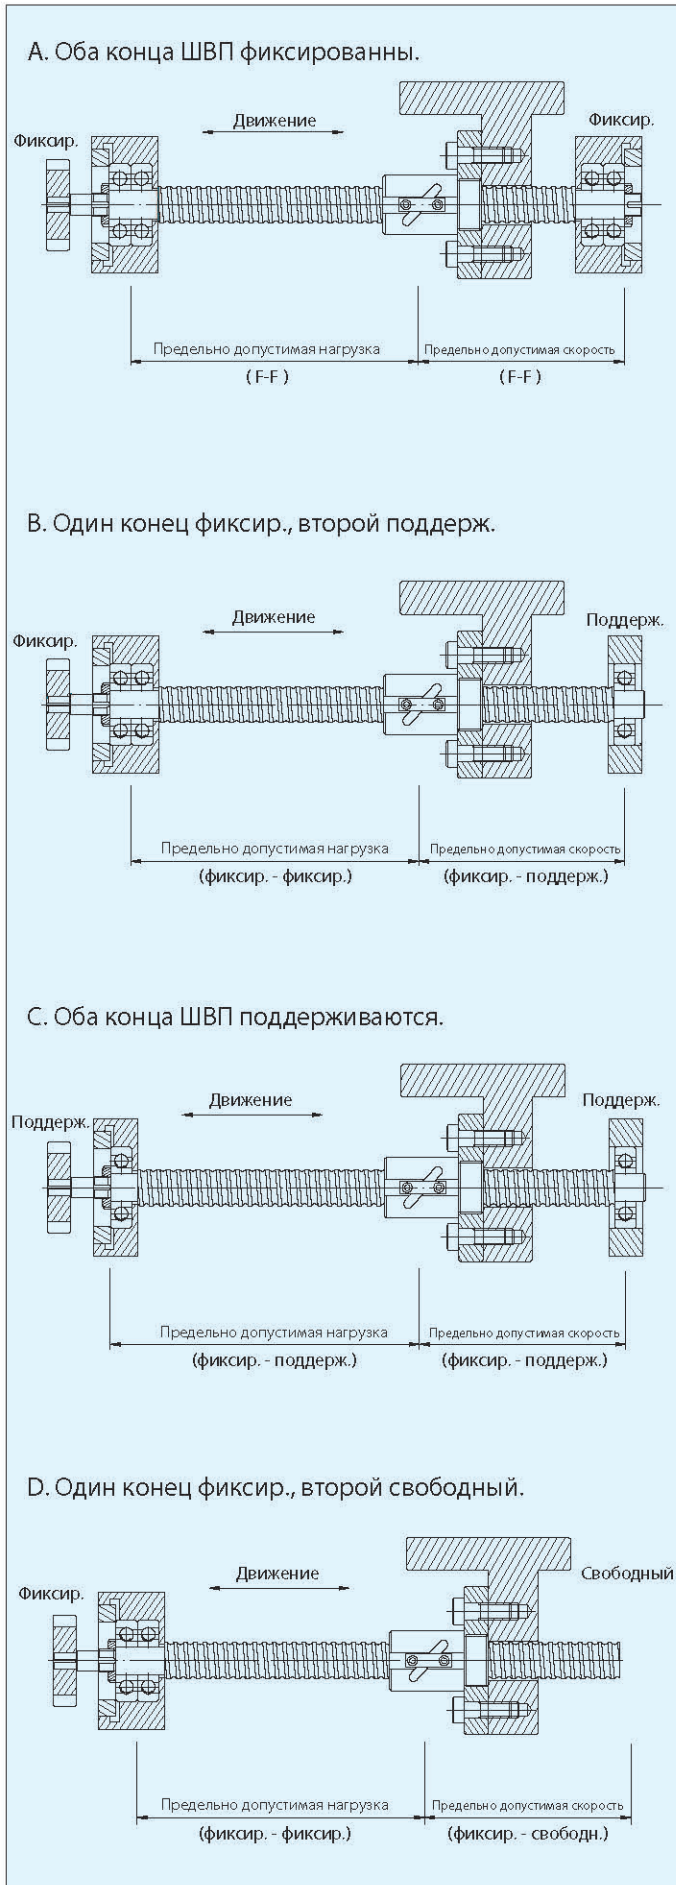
A. Оба конца ШВП фиксированны.

Фиксир.

Движение

Фиксир.

Предельно допустимая нагрузка

(F-F)

Предельно допустимая скорость

(F-F)

B. Один конец фиксир., второй поддерж.

Фиксир.

Движение

Поддерж.

Предельно допустимая нагрузка

(фиксир. - фиксир.)

Предельно допустимая скорость

(фиксир. - поддерж.)

C. Оба конца ШВП поддерживаются.

Поддерж.

Движение

Поддерж.

Предельно допустимая нагрузка

(фиксир. - поддерж.)

Предельно допустимая скорость

(фиксир. - поддерж.)

D. Один конец фиксир., второй свободный.

Фиксир.

Движение

Свободный

Предельно допустимая нагрузка

(фиксир. - фиксир.)

Предельно допустимая скорость

(фиксир. - свободн.)